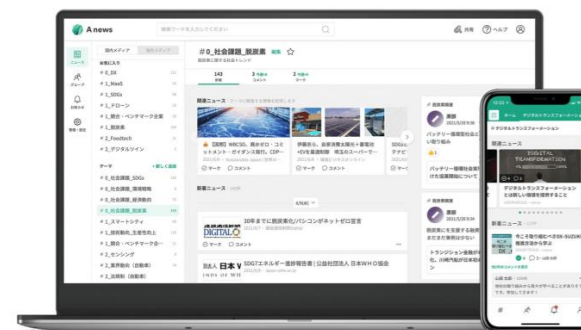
A news

共有 ヘルプ

ニュース

グループ

お知らせ

管理・設定

国内メディア

お気に入り

# 0_ESG

# 1_MaaS

# 1_SDGs

# 2_ドローン

# 1_競合・ベンチマーク企業

# 1_脱炭素

# 2_Foodtech

# 3_デジタルツイン

テーマ

+新しく追加

# 0_社会課題_SDGs

# 0_社会課題_環境戦略

# 0_社会課題_経済動向

# 0_社会課題_脱炭素

# 1_スマートシティ

# 1_技術動向_生産性向上

# 1_競合・ベンチマーク企業

# 2_センシング

# 2_業界動向（自動車）

# 2_法規制（自動車）

#0_社会課題_脱炭素 編集

143

3

2

関連ニュース

【国際】WBCSD、商社向け・ゴールド

伊藤忠、自家消費太陽光＋蓄電池

マーク コメント

新着ニュース

30年までに脱炭素化/パソコンがネットゼロ宣言

マーク コメント

SDG7エネルギー達様概略 | 公益社団法人 日本WHO協会

日本W

INDS OF WHO

重要情報

バッテリー価値取引に向けた取り組み

デジタルトランスフォーメーション

関連ニュース

DIGITAL TRANSFORMATION

デジタルトランスフォーメーションを牽引できる人

新着ニュース

トランジション金融の方針を発表